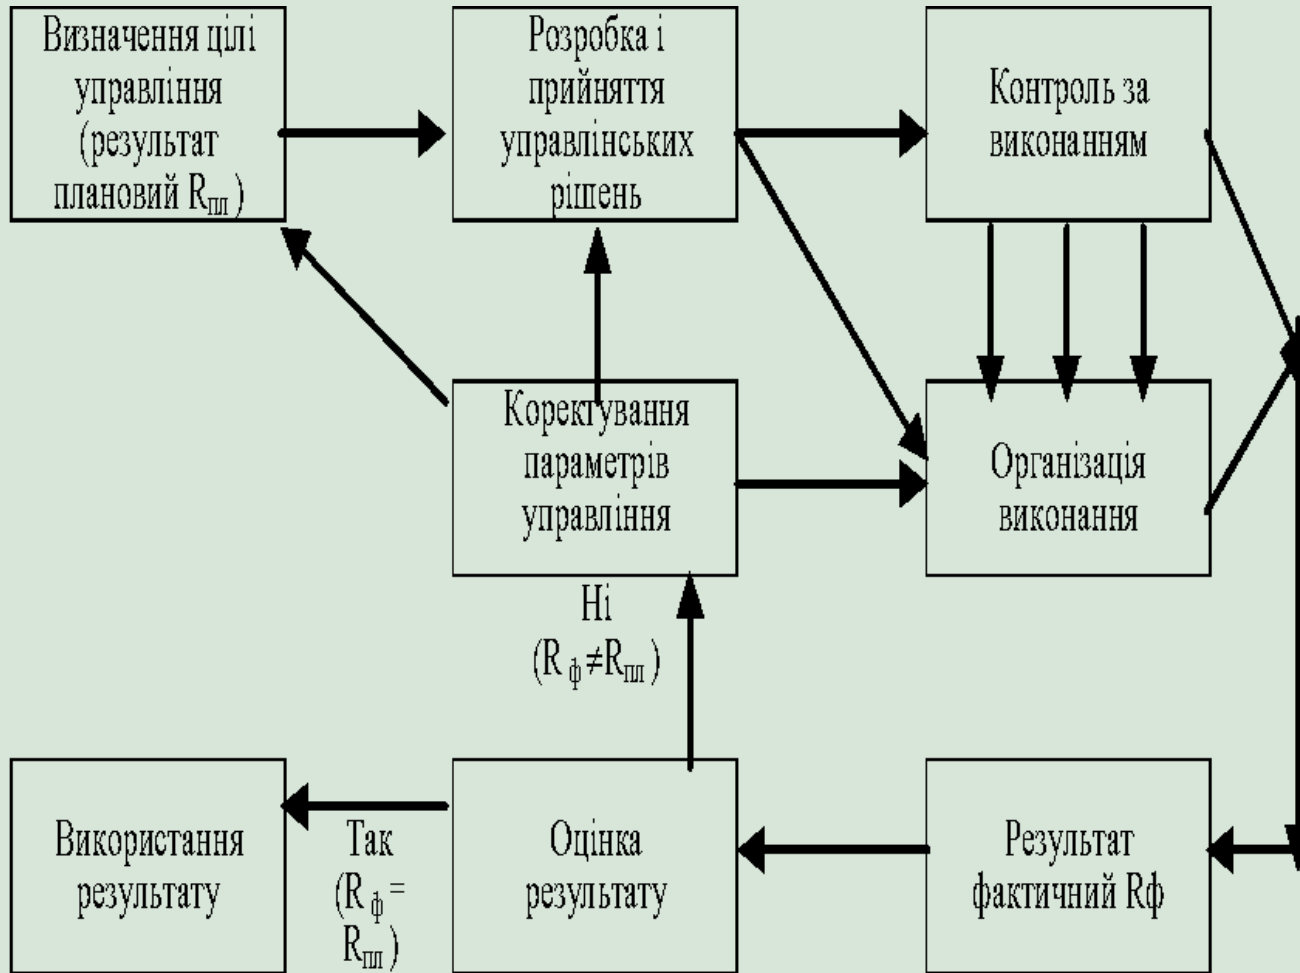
Визначення цілі управління (результат плановий $R_{пл}$)

Розробка і прийняття управлінських рішень

Контроль за виконанням

Коректування параметрів управління

Організація виконання

Ні ($R_{ф} \neq R_{пл}$)

Використання результату

Так ($R_{ф} = R_{пл}$)

Оцінка результату

Результат фактичний Rф